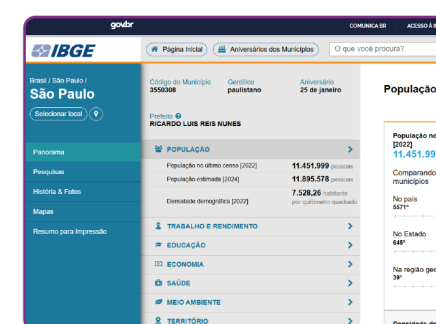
gov.br
COMUNICA BR ACESSO À I

IBGE
Página Inicial Aniversários dos Municípios O que você procura?

Brasil / São Paulo /
São Paulo
Selecionar local

Panorama
Pesquisas
História & Fotos
Mapas
Resumo para Impressão

Código do Município
3550308
Gentílico
paulistano
Aniversário
25 de janeiro

Prefeito
RICARDO LUIS REIS NUNES

POPULAÇÃO
População no último censo [2022] 11.451.999 pessoas
População estimada [2024] 11.895.578 pessoas
Densidade demográfica [2022] 7.528,26 habitante por quilômetro quadrado

TRABALHO E RENDIMENTO
EDUCAÇÃO
ECONOMIA
SAÚDE
MEIO AMBIENTE
TERRITÓRIO

População
População no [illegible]
[2022]
11.451.99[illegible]
Comparando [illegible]
municípios
No país
557º
No Estado
645º
Na região geo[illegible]
39º
Densidade de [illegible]